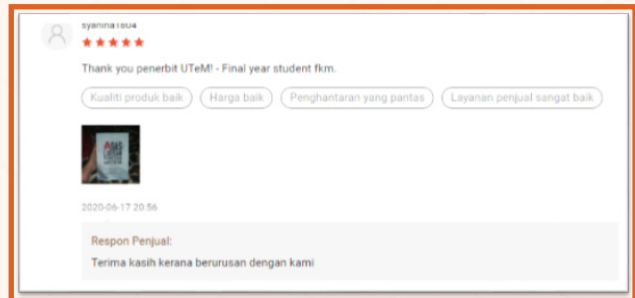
syahina1804

Thank you penerbit UTeM! - Final year student fkm.

Kualiti produk baik | Harga baik | Penghantaran yang pantas | Layanan penjual sangat baik

2020-06-17 20:56

Respon Penjual:

Terima kasih kerana berurusan dengan kami